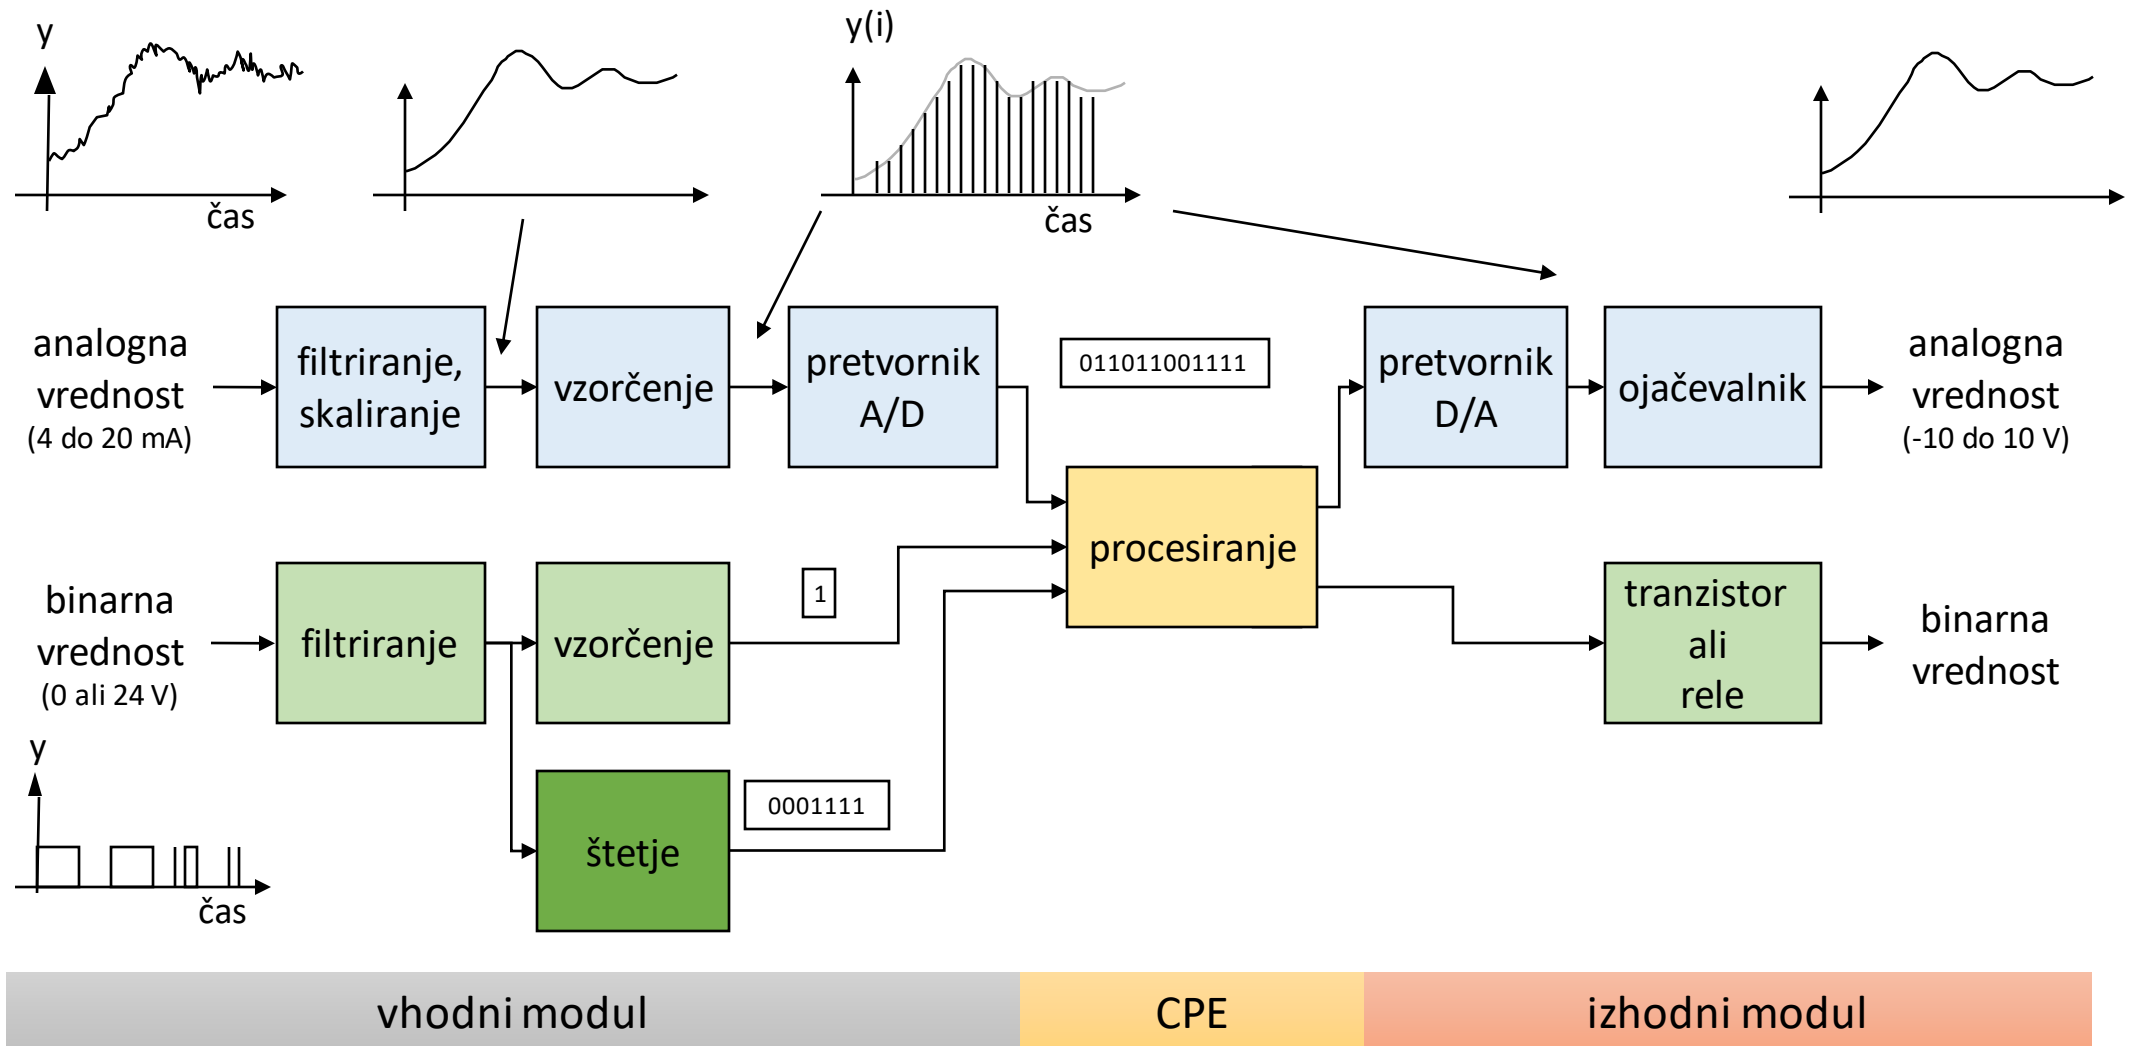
y

čas

y(i)

čas

analogna vrednost (4 do 20 mA)

filtriranje, skaliranje

vzorčenje

pretvornik A/D

011011001111

pretvornik D/A

ojačevalnik

analogna vrednost (-10 do 10 V)

procesiranje

binarna vrednost (0 ali 24 V)

filtriranje

vzorčenje

1

tranzistor ali rele

binarna vrednost

y

čas

štetje

0001111

vhodni modul

CPE

izhodni modul